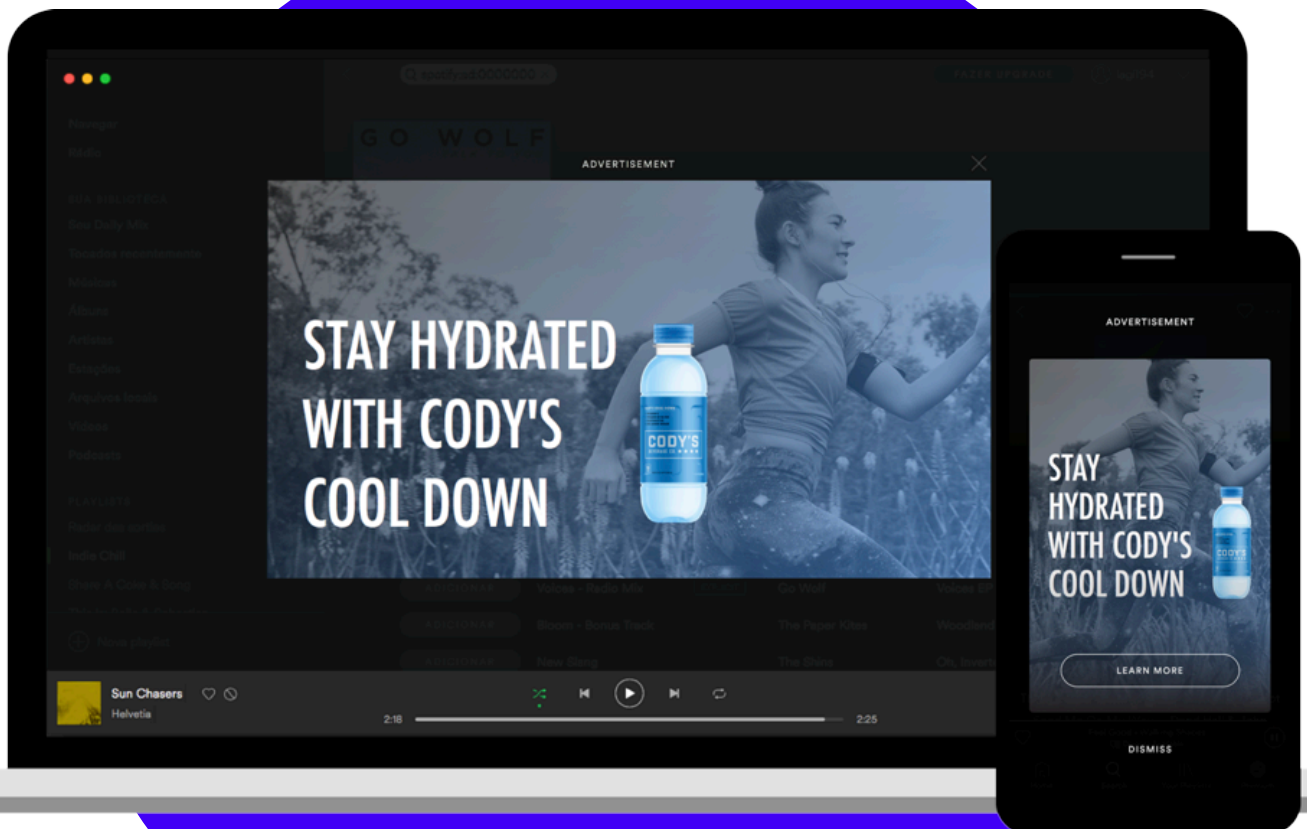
spotify:id:0000000

FAZER UPGRADE

Navegar
Rádio

SUA BIBLIOTECA
Seu Daily Mix
Tocadas recentemente
Músicas
Álbuns
Artistas
Estações
Arquivos locais
Vídeos
Podcasts

PLAYLISTS
Indie Chill

Nova playlist

GO WOLF

ADVERTISEMENT

STAY HYDRATED WITH CODY'S COOL DOWN

CODY'S

ADICIONAR Voices - Radio Mix Go Wolf Voices EP
ADICIONAR Bloom - Bonus Track The Paper Kites Woodland
ADICIONAR Neon Sleep The Shins Oh, Inverted

Sun Chasers
Helvetia

2:18
2:25

ADVERTISEMENT

STAY HYDRATED WITH CODY'S COOL DOWN

CODY'S

LEARN MORE

DISMISS